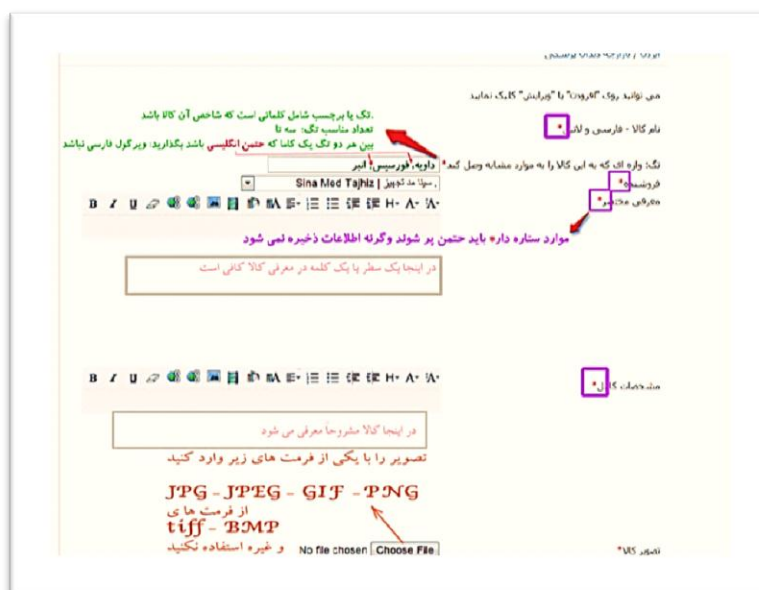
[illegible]

می توانید روی "افزودن" یا "ویرایش" کلیک نمایید

.تگ یا برچسب شامل کلماتی است که شاخص آن کالا باشد
تعداد مناسب تگ: سه تا
بین هر دو تگ یک کاما که حتمن انگلیسی باشد بگذارید ویرگول فارسی نباشد

نام کالا - فارسی و لاتین *

تگ: واژه ای که به این کالا را به موارد مشابه وصل کند *

داویه, فورسپس, انبر

فروشنده *

سینا مد تجهیز | Sina Med Tajhiz

معرفی مختصر *

B I U

موارد ستاره دار * باید حتمن پر شوند وگرنه اطلاعات ذخیره نمی شود

در اینجا یک سطر یا یک کلمه در معرفی کالا کافی است

B I U

مشخصات کالا *

در اینجا کالا مشروحاً معرفی می شود

تصویر را با یکی از فرمت های زیر وارد کنید

JPG - JPEG - GIF - PNG

از فرمت های
tiff - BMP
و غیره استفاده نکنید

تصویر کالا *

No file chosen Choose File